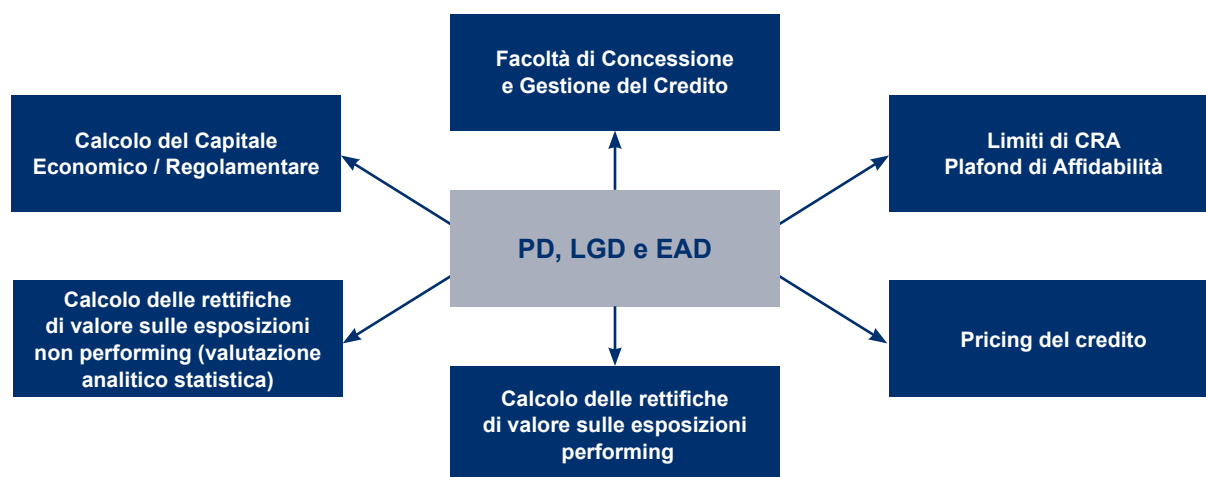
Facoltà di Concessione e Gestione del Credito

Calcolo del Capitale Economico / Regolamentare

Limiti di CRA Plafond di Affidabilità

PD, LGD e EAD

Calcolo delle rettifiche di valore sulle esposizioni non performing (valutazione analitico statistica)

Pricing del credito

Calcolo delle rettifiche di valore sulle esposizioni performing